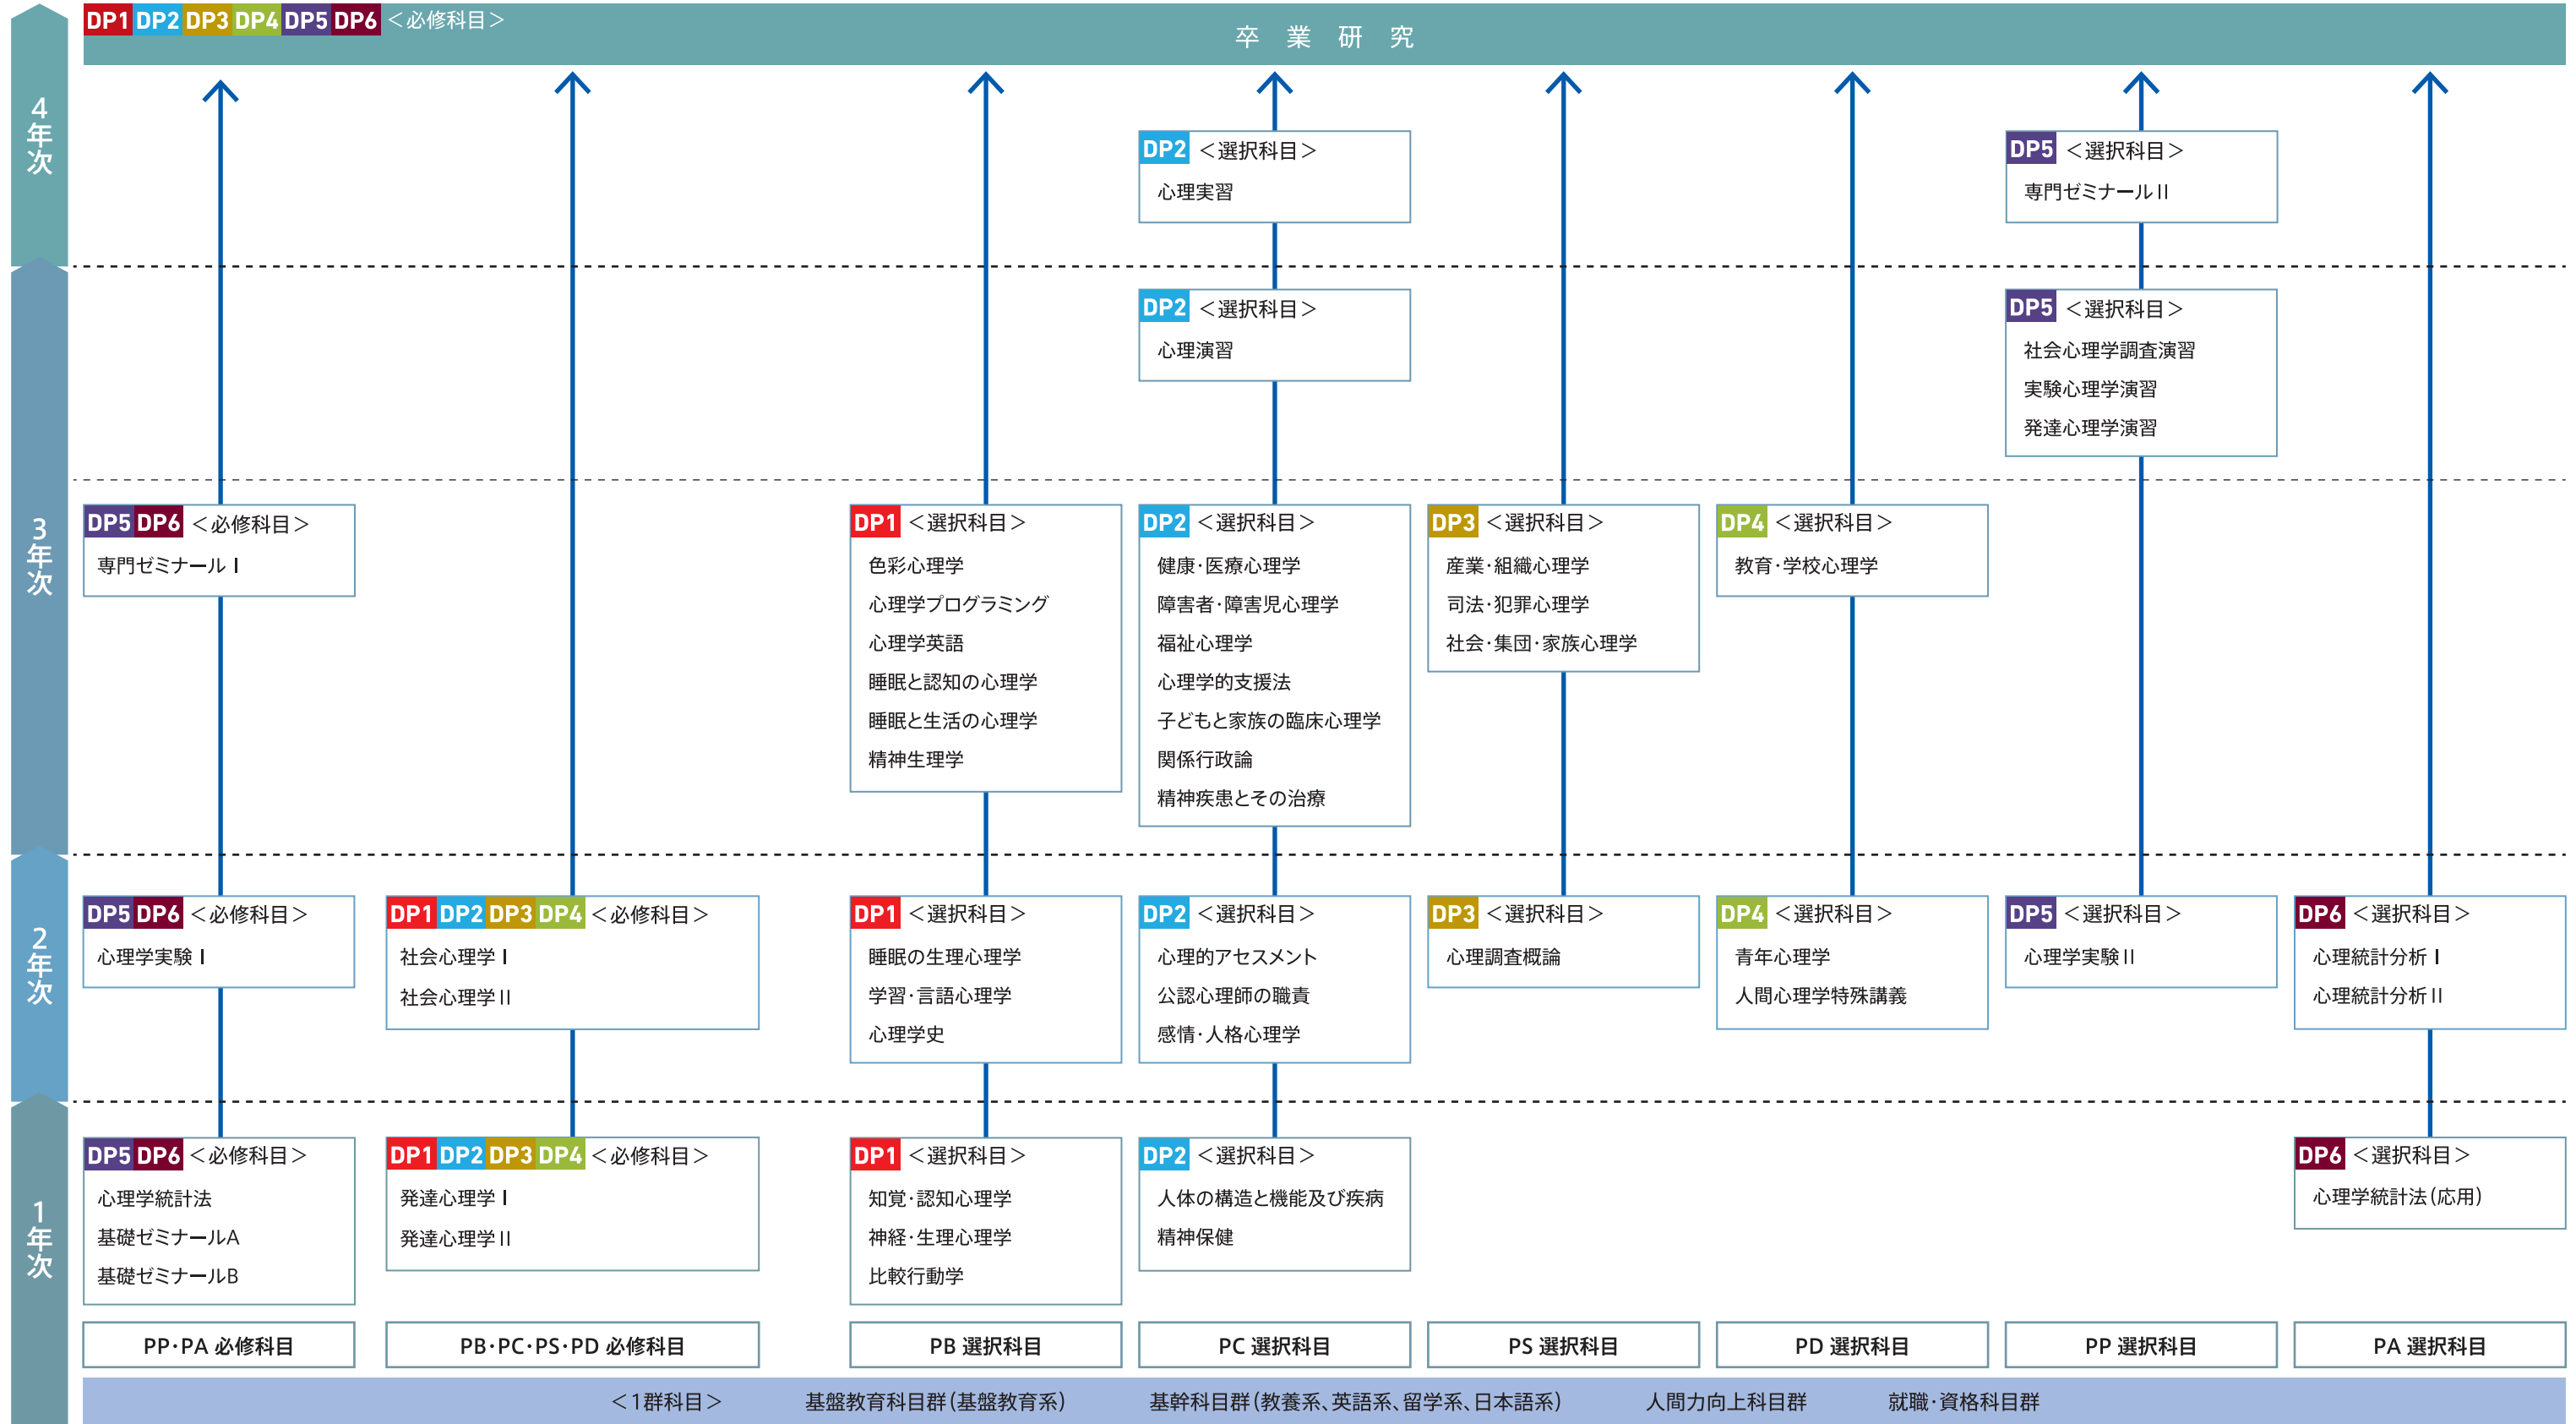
DP1 DP2 DP3 DP4 DP5 DP6 ＜必修科目＞
卒 業 研 究

4年次

DP2 ＜選択科目＞
心理実習

DP5 ＜選択科目＞
専門ゼミナールII

DP2 ＜選択科目＞
心理演習

DP5 ＜選択科目＞
社会心理学調査演習
実験心理学演習
発達心理学演習

3年次

DP5 DP6 ＜必修科目＞
専門ゼミナール I

DP1 ＜選択科目＞
色彩心理学
心理学プログラミング
心理学英語
睡眠と認知の心理学
睡眠と生活の心理学
精神生理学

DP2 ＜選択科目＞
健康·医療心理学
障害者·障害児心理学
福祉心理学
心理学的支援法
子どもと家族の臨床心理学
関係行政論
精神疾患とその治療

DP3 ＜選択科目＞
産業·組織心理学
司法·犯罪心理学
社会·集団·家族心理学

DP4 ＜選択科目＞
教育·学校心理学

2年次

DP5 DP6 ＜必修科目＞
心理学実験 I

DP1 DP2 DP3 DP4 ＜必修科目＞
社会心理学 I
社会心理学II

DP1 ＜選択科目＞
睡眠の生理心理学
学習·言語心理学
心理学史

DP2 ＜選択科目＞
心理的アセスメント
公認心理師の職責
感情·人格心理学

DP3 ＜選択科目＞
心理調査概論

DP4 ＜選択科目＞
青年心理学
人間心理学特殊講義

DP5 ＜選択科目＞
心理学実験II

DP6 ＜選択科目＞
心理統計分析 I
心理統計分析II

1年次

DP5 DP6 ＜必修科目＞
心理学統計法
基礎ゼミナールA
基礎ゼミナールB

DP1 DP2 DP3 DP4 ＜必修科目＞
発達心理学 I
発達心理学II

DP1 ＜選択科目＞
知覚·認知心理学
神経·生理心理学
比較行動学

DP2 ＜選択科目＞
人体の構造と機能及び疾病
精神保健

DP6 ＜選択科目＞
心理学統計法(応用)

PP·PA 必修科目
PB·PC·PS·PD 必修科目
PB 選択科目
PC 選択科目
PS 選択科目
PD 選択科目
PP 選択科目
PA 選択科目

＜1群科目＞ 基盤教育科目群(基盤教育系) 基幹科目群(教養系、英語系、留学系、日本語系) 人間力向上科目群 就職·資格科目群